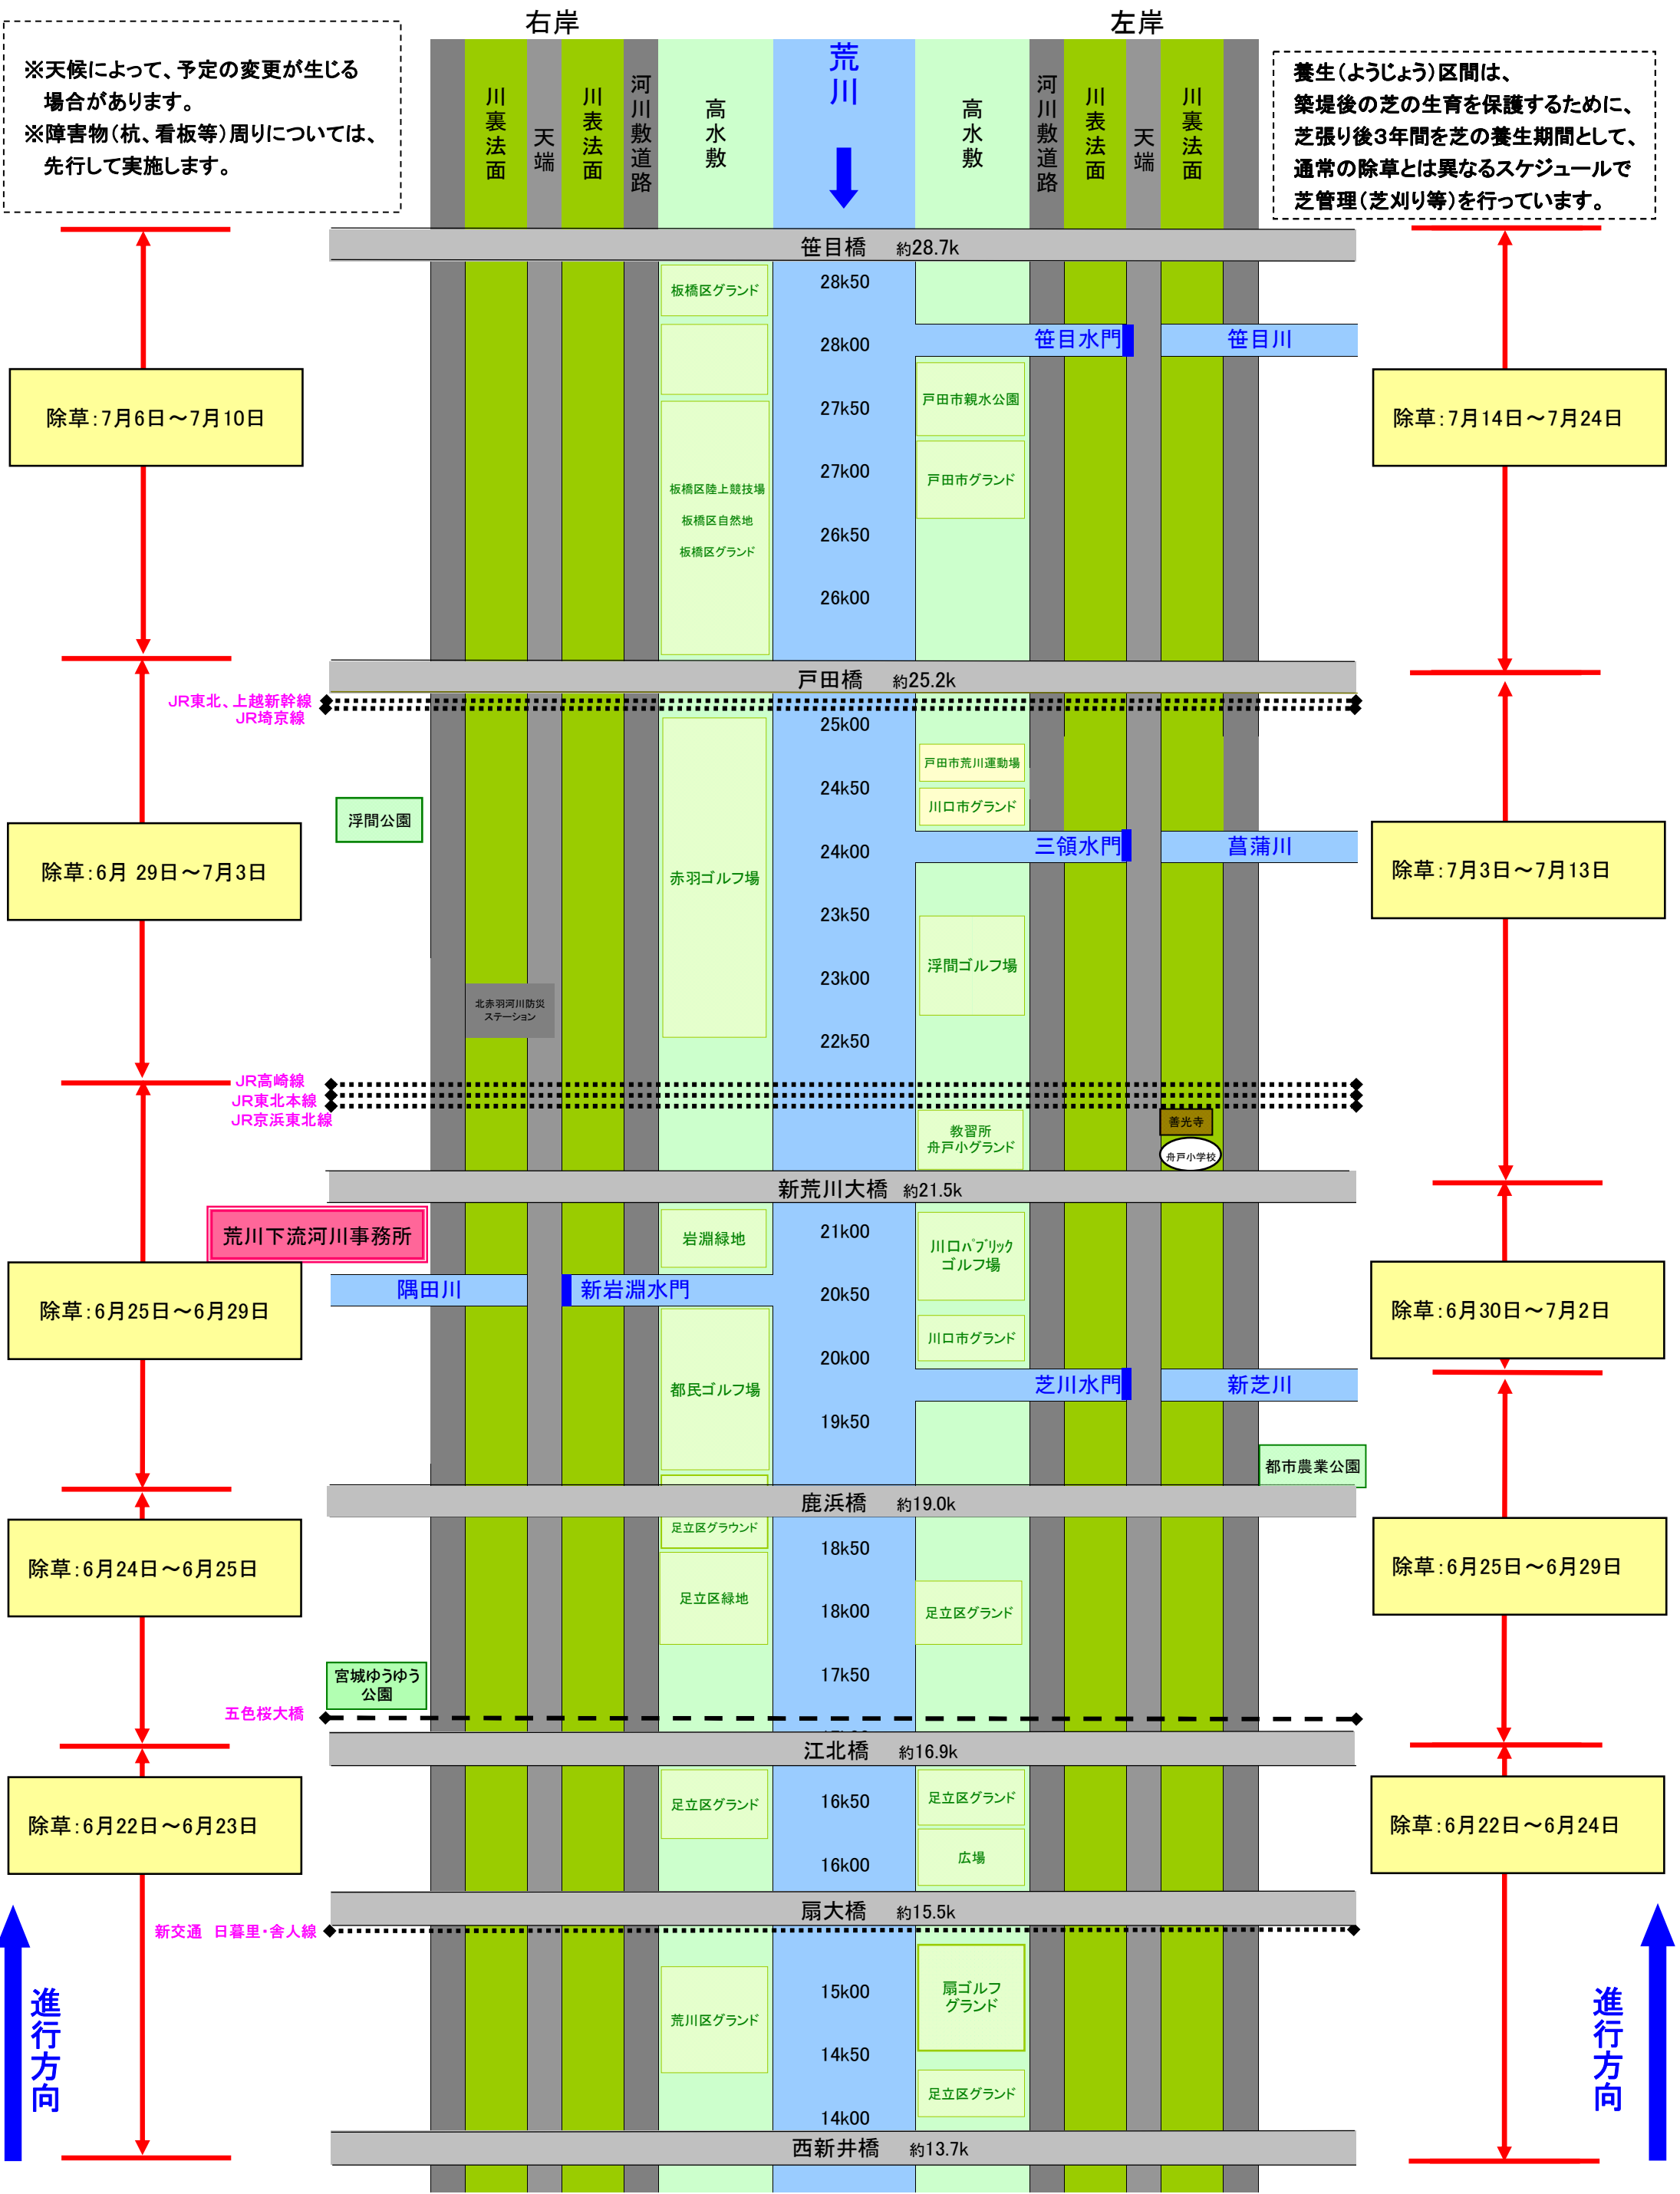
※天候によって、予定の変更が生じる場合があります。
※障害物(杭、看板等)周りについては、先行して実施します。

右岸

左岸

養生(ようじょう)区間は、築堤後の芝の生育を保護するために、芝張り後3年間を芝の養生期間として、通常の除草とは異なるスケジュールで芝管理(芝刈り等)を行っています。

川裏法面
天端
川表法面
河川敷道路
高水敷
荒川
高水敷
河川敷道路
川表法面
天端
川裏法面

笹目橋 約28.7k
板橋区グランド
28k50
28k00
笹目水門
笹目川
戸田市親水公園
27k50
27k00
戸田市グランド
板橋区陸上競技場
板橋区自然地
板橋区グランド
26k50
26k00

除草:7月6日～7月10日
除草:7月14日～7月24日

戸田橋 約25.2k
JR東北、上越新幹線
JR埼京線
25k00
戸田市荒川運動場
24k50
川口市グランド
浮間公園
24k00
三領水門
菖蒲川
除草:6月 29日～7月3日
除草:7月3日～7月13日
赤羽ゴルフ場
23k50
浮間ゴルフ場
23k00
北赤羽河川防災ステーション
22k50
JR高崎線
JR東北本線
JR京浜東北線
善光寺
教習所
舟戸小グランド
舟戸小学校

新荒川大橋 約21.5k
荒川下流河川事務所
岩淵緑地
21k00
川口パブリックゴルフ場
隅田川
新岩淵水門
20k50
除草:6月25日～6月29日
除草:6月30日～7月2日
川口市グランド
20k00
都民ゴルフ場
芝川水門
新芝川
19k50
都市農業公園

鹿浜橋 約19.0k
足立区グラウンド
18k50
足立区緑地
18k00
足立区グランド
除草:6月24日～6月25日
除草:6月25日～6月29日
17k50
宮城ゆうゆう公園
五色桜大橋

江北橋 約16.9k
足立区グランド
16k50
足立区グランド
広場
16k00
除草:6月22日～6月23日
除草:6月22日～6月24日

扇大橋 約15.5k
新交通 日暮里・舎人線
15k00
扇ゴルフグランド
荒川区グランド
14k50
足立区グランド
14k00
進行方向
進行方向

西新井橋 約13.7k